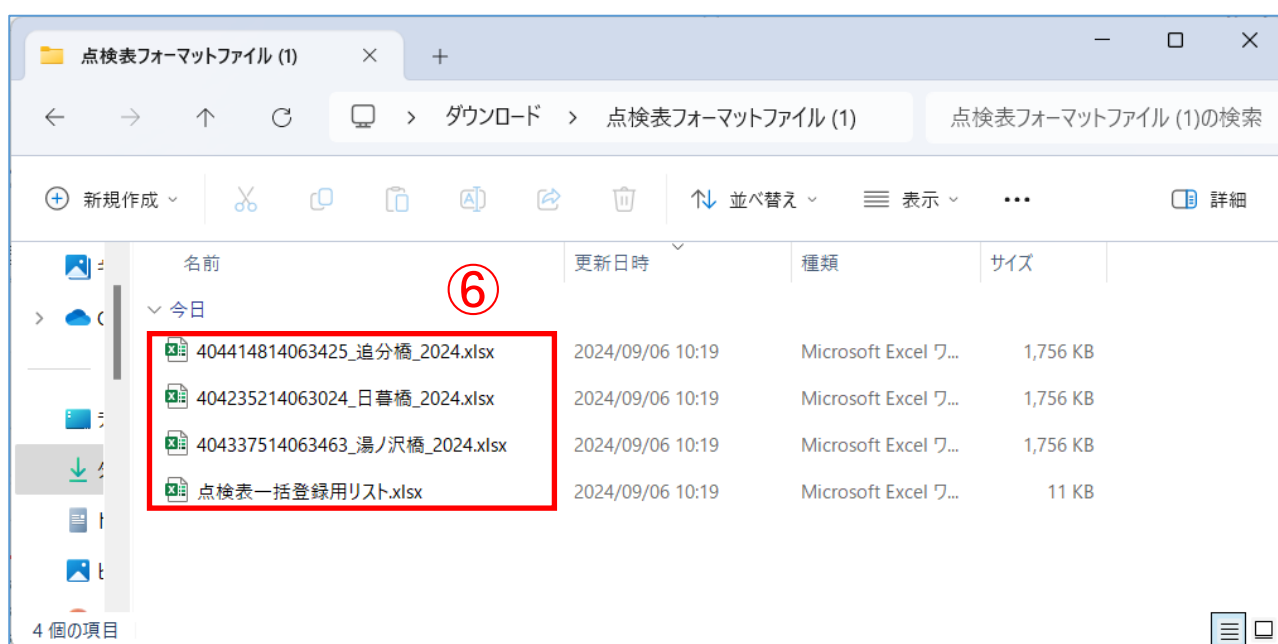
点検表フォーマットファイル (1)

ダウンロード > 点検表フォーマットファイル (1)

点検表フォーマットファイル (1)の検索

新規作成

並べ替え

表示

•••

詳細

| 名前 | 更新日時 | 種類 | サイズ |
|---|---|---|---|
| 今日 | | | |
| 404414814063425_追分橋_2024.xlsx | 2024/09/06 10:19 | Microsoft Excel ワ... | 1,756 KB |
| 404235214063024_日暮橋_2024.xlsx | 2024/09/06 10:19 | Microsoft Excel ワ... | 1,756 KB |
| 404337514063463_湯ノ沢橋_2024.xlsx | 2024/09/06 10:19 | Microsoft Excel ワ... | 1,756 KB |
| 点検表一括登録用リスト.xlsx | 2024/09/06 10:19 | Microsoft Excel ワ... | 11 KB |

⑥

4 個の項目